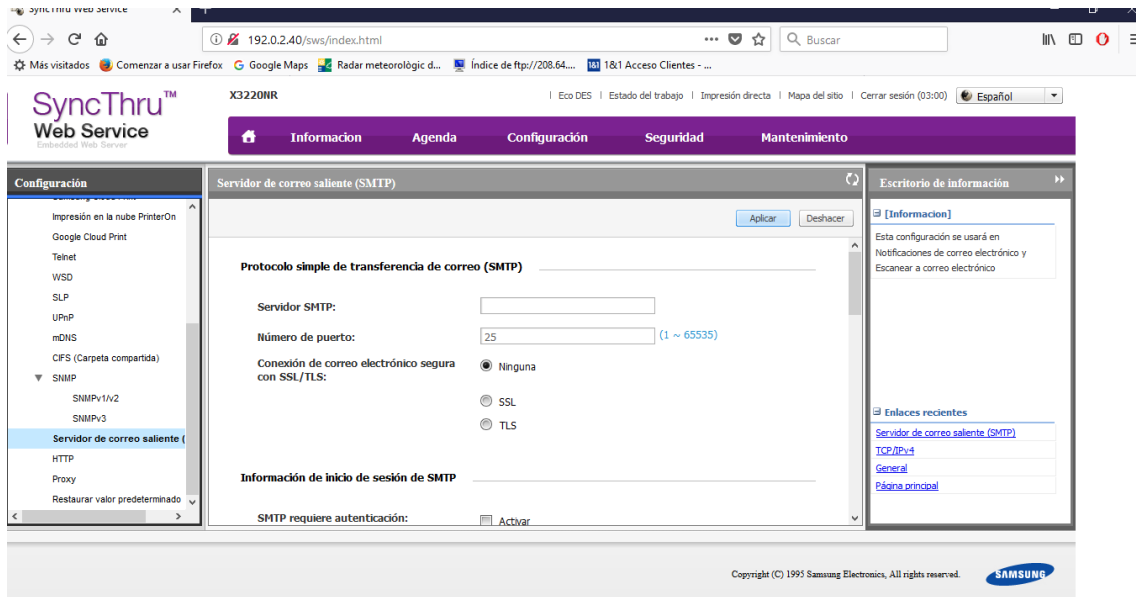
SyncThru Web Service

192.0.2.40/sws/index.html

Buscar

Más visitados  Comenzar a usar Firefox  Google Maps  Radar meteorològic d...  Índice de ftp://208.64....  1&1 Acceso Clientes - ...

SyncThru™ Web Service Embedded Web Server

X3220NR

Eco DES | Estado del trabajo | Impresión directa | Mapa del sitio | Cerrar sesión (03:00) | Español

Informacion  Agenda  Configuración  Seguridad  Mantenimiento

Configuración

Impresión en la nube PrinterOn
Google Cloud Print
Telnet
WSD
SLP
UPnP
mDNS
CIFS (Carpeta compartida)
SNMP
SNMPv1/v2
SNMPv3
Servidor de correo saliente (
HTTP
Proxy
Restaurar valor predeterminado

Servidor de correo saliente (SMTP)

Aplicar  Deshacer

Protocolo simple de transferencia de correo (SMTP)

Servidor SMTP:

Número de puerto: 25 (1 ~ 65535)

Conexión de correo electrónico segura con SSL/TLS:  Ninguna  SSL  TLS

Información de inicio de sesión de SMTP

SMTP requiere autenticación:  Activar

Escritorio de información

[Informacion]

Esta configuración se usará en Notificaciones de correo electrónico y Escanear a correo electrónico

Enlaces recientes

Servidor de correo saliente (SMTP)
TCP/IPv4
General
Página principal

Copyright (C) 1995 Samsung Electronics, All rights reserved.  SAMSUNG